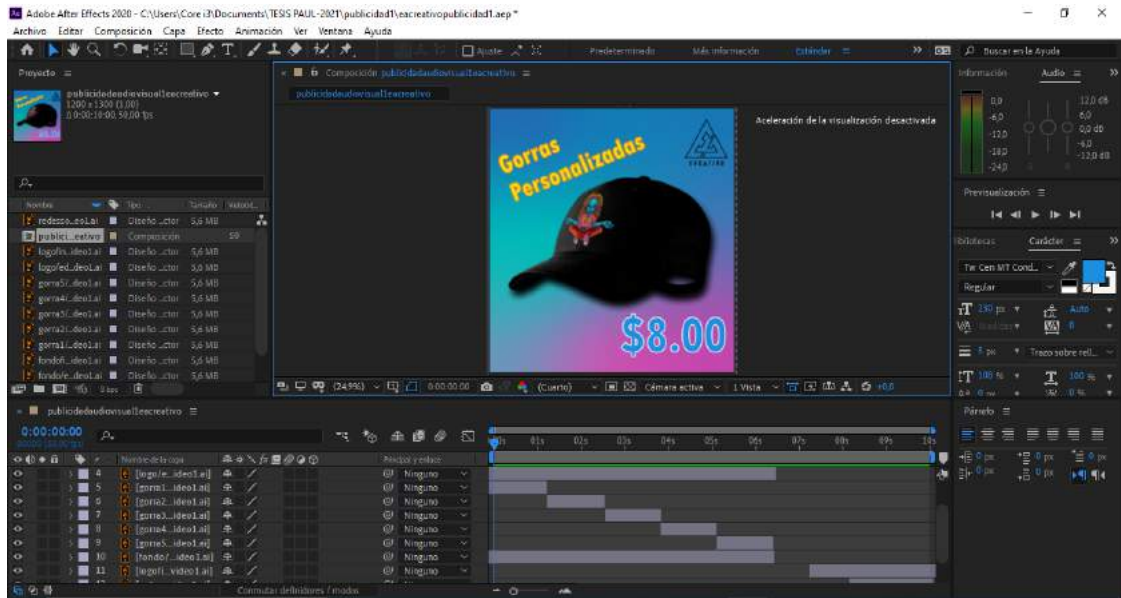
Adobe After Effects 2020 - C:\Users\Core i3\Documents\TESIS PAUL-2021\publicidad1\eacreativopublicidad1.aep *

Archivo Editar Composición Capa Efecto Animación Ver Ventana Ayuda

Ajuste Predeterminado Más información Estándar Buscar en la Ayuda

Proyecto ≡

publicidadaudiovisual1eacreativo ▼
1200 x 1300 (1,00)
Δ 0:00:10:00, 30,00 fps

Nombre Tipo Tamaño Velocid.

redesso...eo1.ai Diseño ...ctor 5,6 MB
publici...eativo Composición 30
logofin...ideo1.ai Diseño ...ctor 5,6 MB
logofed...deo1.ai Diseño ...ctor 5,6 MB
gorra5(...deo1.ai Diseño ...ctor 5,6 MB
gorra4(...deo1.ai Diseño ...ctor 5,6 MB
gorra3(...deo1.ai Diseño ...ctor 5,6 MB
gorra2(...deo1.ai Diseño ...ctor 5,6 MB
gorra1(...deo1.ai Diseño ...ctor 5,6 MB
fondo(...deo1.ai Diseño ...ctor 5,6 MB
fondo/e...deo1.ai Diseño ...ctor 5,6 MB

8 bpc

Composición publicidadaudiovisual1eacreativo ≡

publicidadaudiovisual1eacreativo

Aceleración de la visualización desactivada

Gorras Personalizadas

CREATIVO

$8.00

(24,9%) 0:00:00:00 (Cuarto) Cámara activa 1 Vista +0,0

Información Audio ≡

0,0 12,0 dB
-6,0 6,0
-12,0 0,0 dB
-18,0 -6,0
-24,0 -12,0 dB

Previsualización ≡

Bibliotecas Carácter ≡

Tw Cen MT Cond...
Regular
230 px Auto
Métrica 0
5 px Trazo sobre rell...
100 % 100 %
0 px 0 %

Párrafo ≡

0 px 0 px 0 px
0 px 0 px

publicidadaudiovisual1eacreativo ≡

0:00:00:00
00000 (30,00 fps)

Nombre de la capa Principal y enlace

0s 01s 02s 03s 04s 05s 06s 07s 08s 09s 10s

4 [logofe...ideo1.ai] Ninguno
5 [gorra1...ideo1.ai] Ninguno
6 [gorra2...ideo1.ai] Ninguno
7 [gorra3...ideo1.ai] Ninguno
8 [gorra4...ideo1.ai] Ninguno
9 [gorra5...ideo1.ai] Ninguno
10 [fondo/...ideo1.ai] Ninguno
11 [logofi...video1.ai] Ninguno

Conmutar definidores / modos